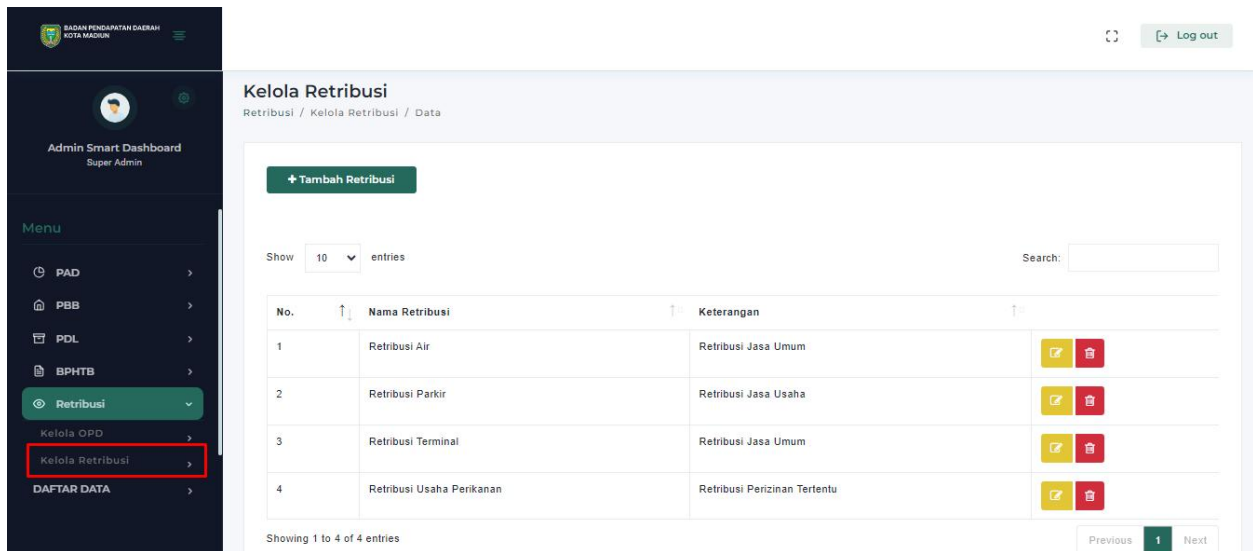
BADAN PENDAPATAN DAERAH KOTA MADIUN

Log out

Admin Smart Dashboard
Super Admin

Menu
PAD
PBB
PDL
BPHTB
Retribusi
Kelola OPD
Kelola Retribusi
DAFTAR DATA

Kelola Retribusi
Retribusi / Kelola Retribusi / Data

+ Tambah Retribusi

Show 10 entries

Search:

| No. | Nama Retribusi | Keterangan | |
|---|---|---|---|
| 1 | Retribusi Air | Retribusi Jasa Umum | |
| 2 | Retribusi Parkir | Retribusi Jasa Usaha | |
| 3 | Retribusi Terminal | Retribusi Jasa Umum | |
| 4 | Retribusi Usaha Perikanan | Retribusi Perizinan Tertentu | |

Showing 1 to 4 of 4 entries

Previous 1 Next